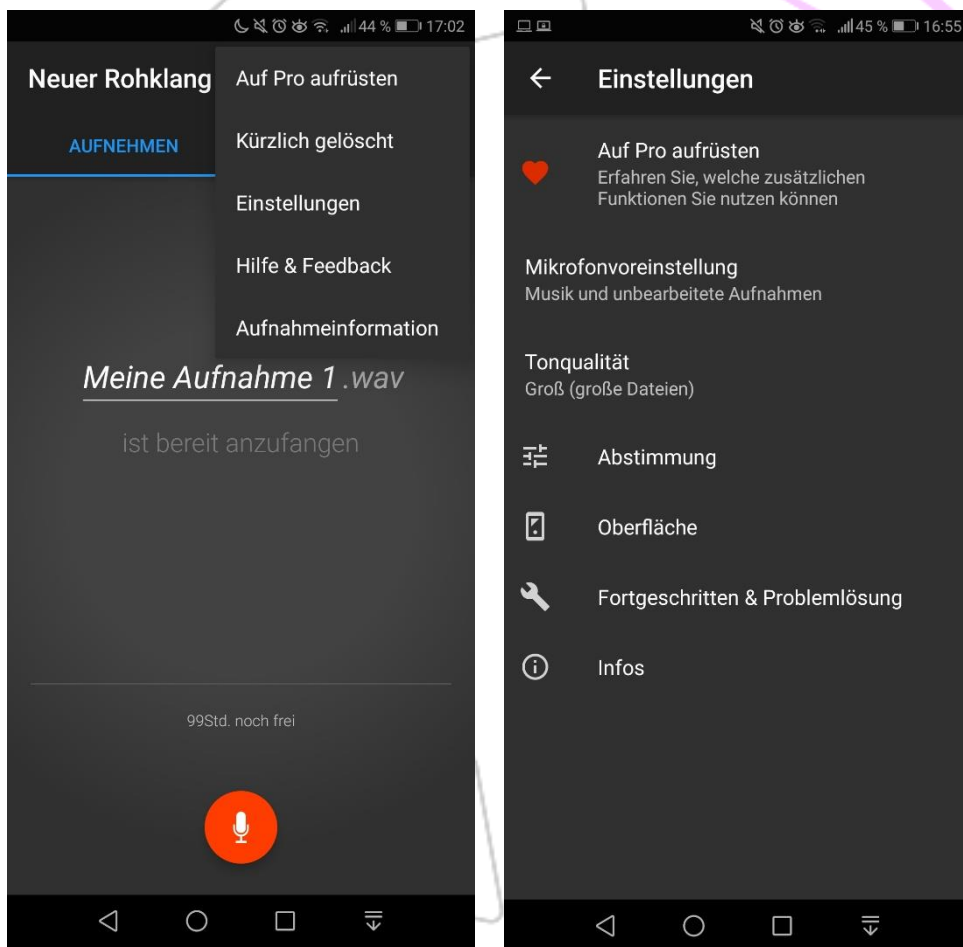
44 % 17:02

Neuer Rohklang

AUFNEHMEN

Auf Pro aufrüsten

Kürzlich gelöscht

Einstellungen

Hilfe & Feedback

Aufnahmeinformation

Meine Aufnahme 1 .wav

ist bereit anzufangen

99Std. noch frei

45 % 16:55

Einstellungen

Auf Pro aufrüsten
Erfahren Sie, welche zusätzlichen Funktionen Sie nutzen können

Mikrofonvoreinstellung
Musik und unbearbeitete Aufnahmen

Tonqualität
Groß (große Dateien)

Abstimmung

Oberfläche

Fortgeschritten & Problemlösung

Infos